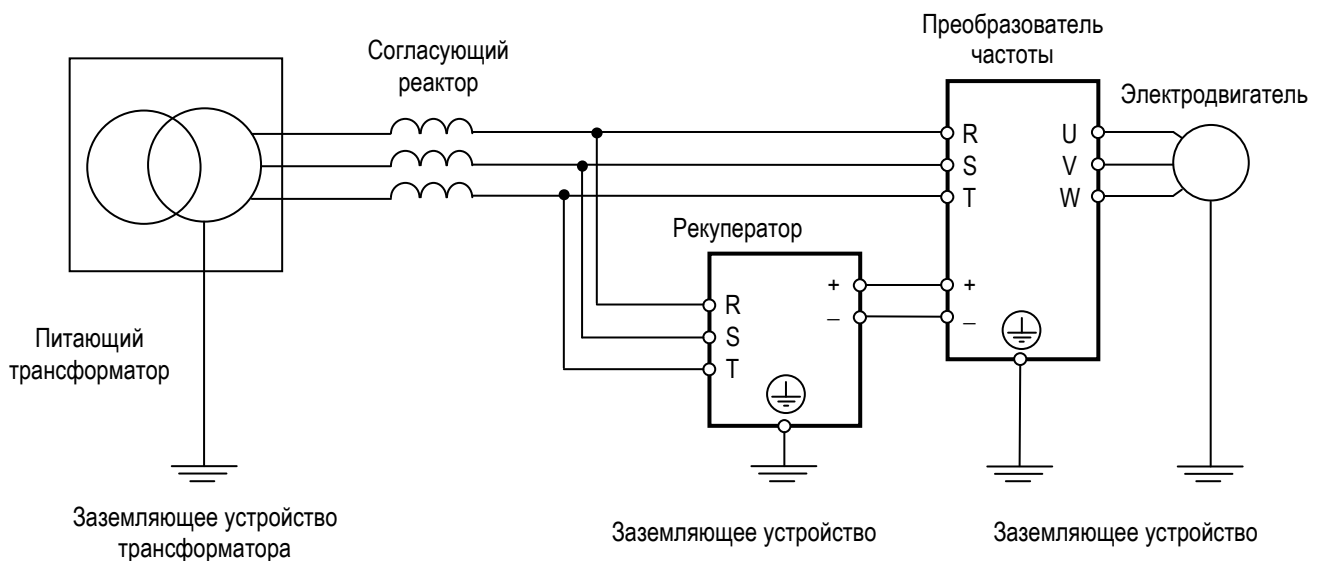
Согласующий реактор

Преобразователь частоты

Электродвигатель

R
S
T

U
V
W

Рекуператор

+
–

R
S
T

+
–

Питающий трансформатор

Заземляющее устройство трансформатора

Заземляющее устройство

Заземляющее устройство